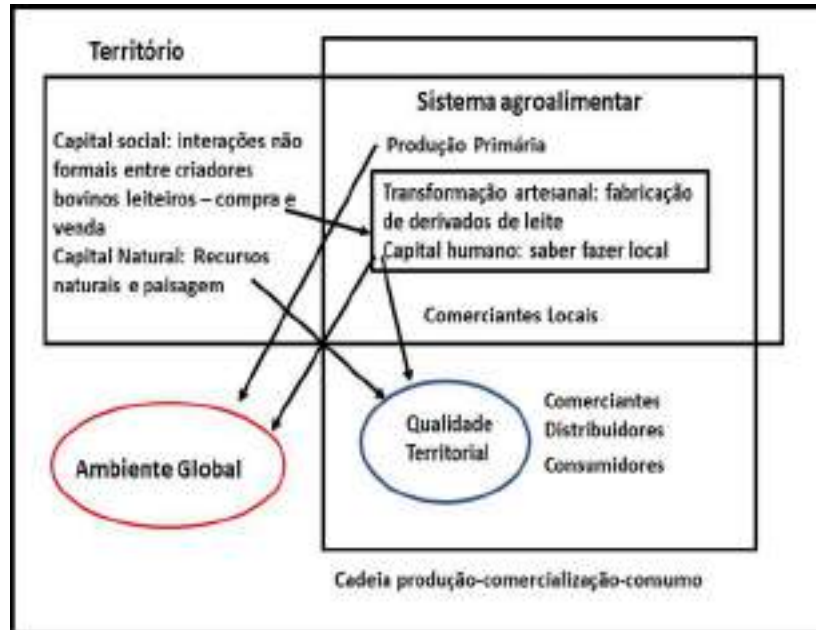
Território

Sistema agroalimentar

Capital social: interações não formais entre criadores bovinos leiteiros – compra e venda

Capital Natural: Recursos naturais e paisagem

Produção Primária

Transformação artesanal: fabricação de derivados de leite

Capital humano: saber fazer local

Comerciantes Locais

Ambiente Global

Qualidade Territorial

Comerciantes

Distribuidores

Consumidores

Cadeia produção-comercialização-consumo